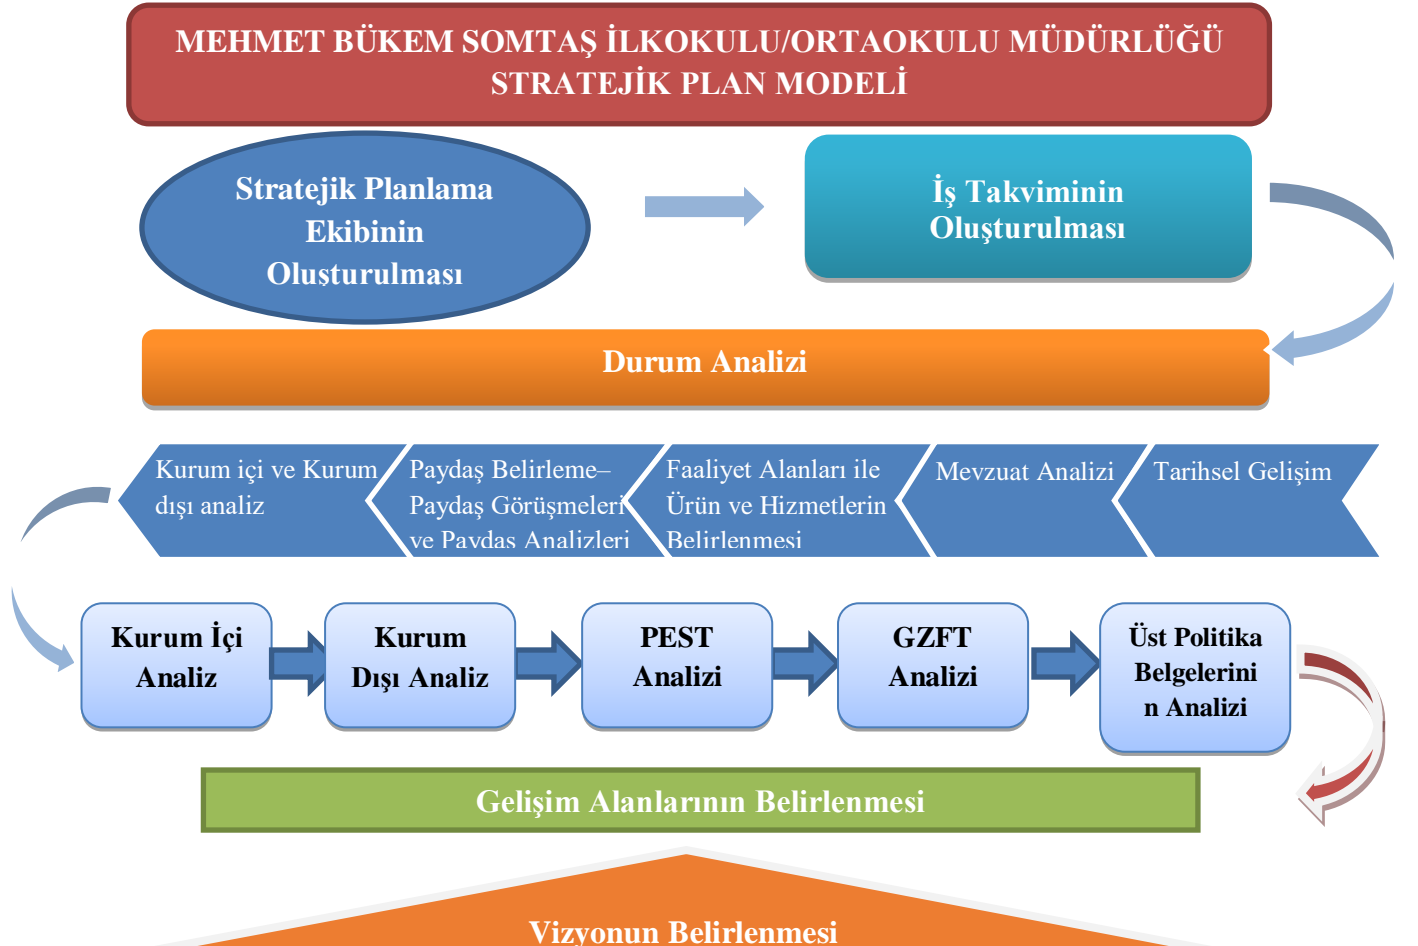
MEHMET BÜKEM SOMTAŞ İLKOKULU/ORTAOKULU MÜDÜRLÜĞÜ STRATEJİK PLAN MODELİ

Stratejik Planlama Ekibinin Oluşturulması

İş Takviminin Oluşturulması

Durum Analizi

Kurum içi ve Kurum dışı analiz

Paydaş Belirleme– Paydaş Görüşmeleri ve Paydaş Analizleri

Faaliyet Alanları ile Ürün ve Hizmetlerin Belirlenmesi

Mevzuat Analizi

Tarihsel Gelişim

Kurum İçi Analiz

Kurum Dışı Analiz

PEST Analizi

GZFT Analizi

Üst Politika Belgelerinin Analizi

Gelişim Alanlarının Belirlenmesi

Vizyonun Belirlenmesi